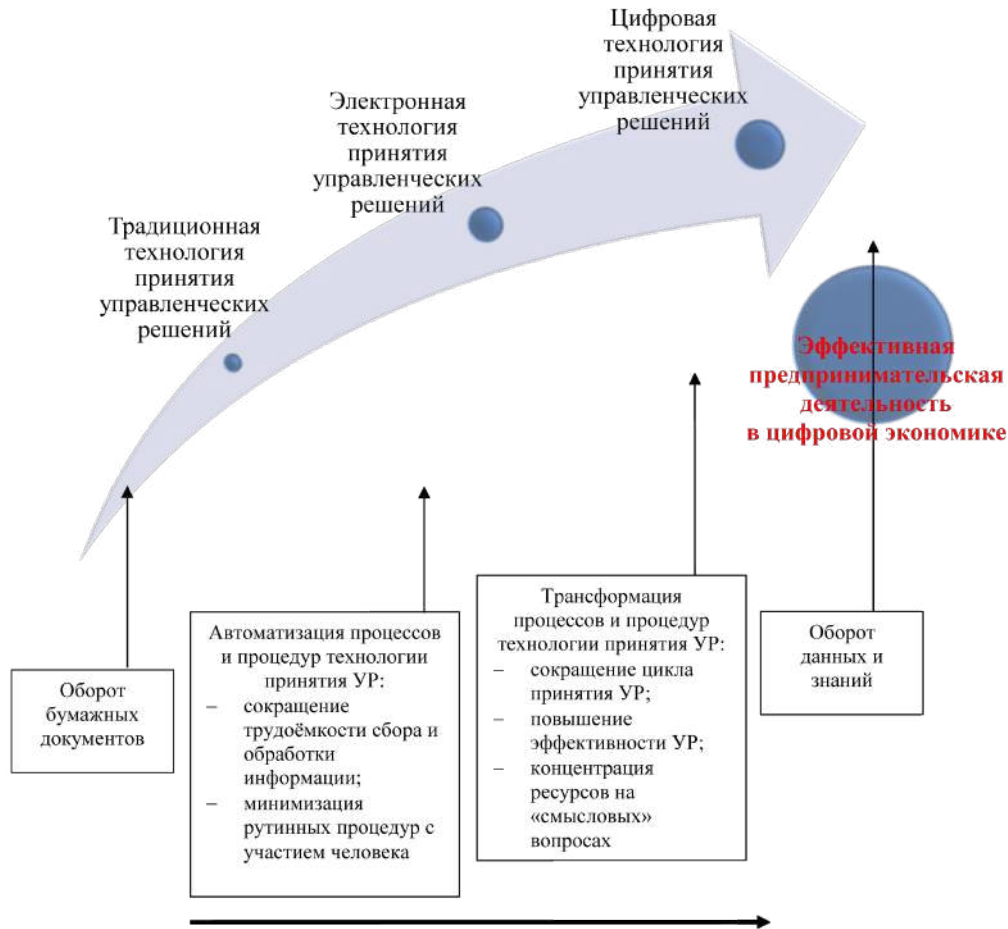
Цифровая технология принятия управленческих решений

Электронная технология принятия управленческих решений

Традиционная технология принятия управленческих решений

Эффективная предпринимательская деятельность в цифровой экономике

Оборот бумажных документов

Автоматизация процессов и процедур технологии принятия УР:
– сокращение трудоёмкости сбора и обработки информации;
– минимизация рутинных процедур с участием человека

Трансформация процессов и процедур технологии принятия УР:
– сокращение цикла принятия УР;
– повышение эффективности УР;
– концентрация ресурсов на «смысловых» вопросах

Оборот данных и знаний